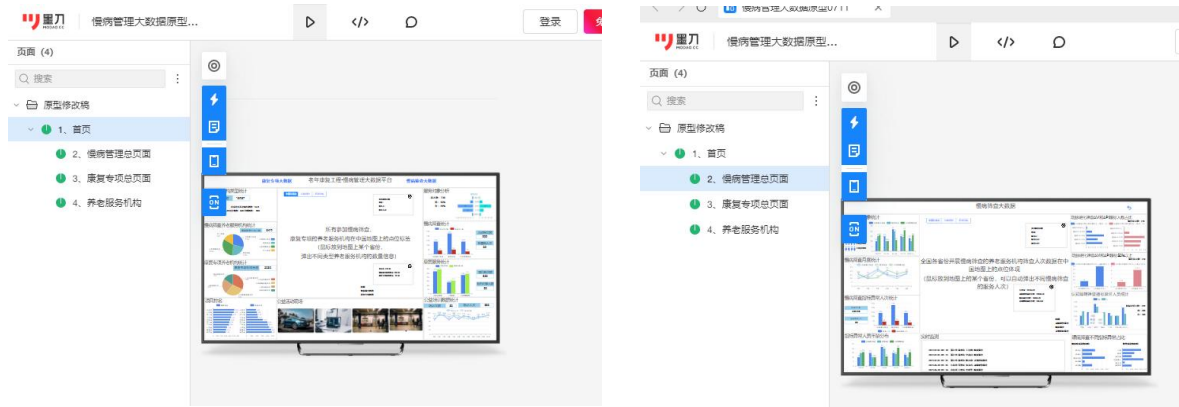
墨刀
慢病管理大数据原型...
登录
页面 (4)
搜索
原型修改稿
1、首页
2、慢病管理总页面
3、康复专项总页面
4、养老服务机构
ON
老年康复工程-慢病管理大数据平台
所有参加慢病待查:
康复专项的养老服务机构在中国地图上的点位标注
(鼠标放到地图上某个省份,
弹出中间各省养老服务机构的数据信息)

慢病管理大数据原型0711
墨刀
慢病管理大数据原型...
页面 (4)
搜索
原型修改稿
1、首页
2、慢病管理总页面
3、康复专项总页面
4、养老服务机构
ON
慢病综合大数据
全国各省份开展慢病筛查的养老服务机构待诊人次数据在中国地图上的点位体现
(鼠标放到地图上某个省份,可以自动弹出不同慢病待诊的服务人次)